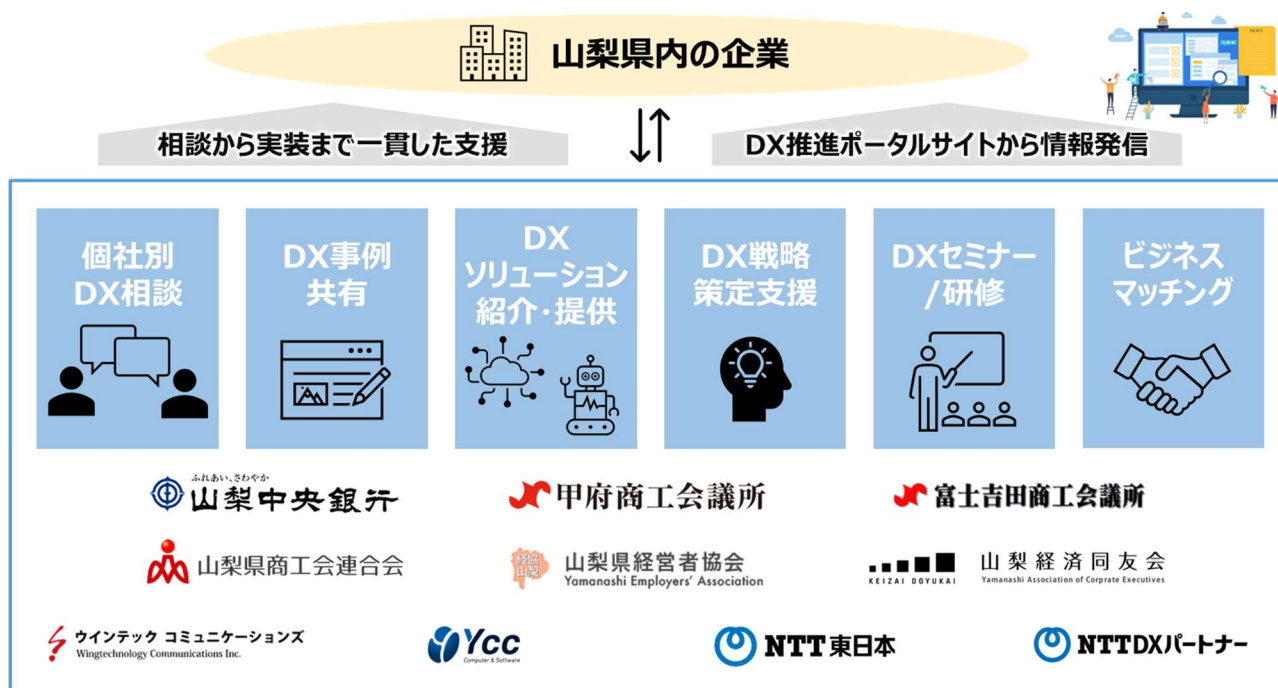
山梨県内の企業

相談から実装まで一貫した支援

DX推進ポータルサイトから情報発信

個社別 DX相談

DX事例 共有

DX ソリューション 紹介・提供

DX戦略 策定支援

DXセミナー /研修

ビジネス マッチング

ふれあい、さわやか 山梨中央銀行

甲府商工会議所

富士吉田商工会議所

山梨県商工会連合会

山梨県経営者協会 Yamanashi Employers' Association

KEIZAI DOYUKAI 山梨経済同友会 Yamanashi Association of Corprate Executives

ウインテック コミュニケーションズ Wingtechnology Communications Inc.

Ycc Computer & Software

NTT東日本

NTTDXパートナー